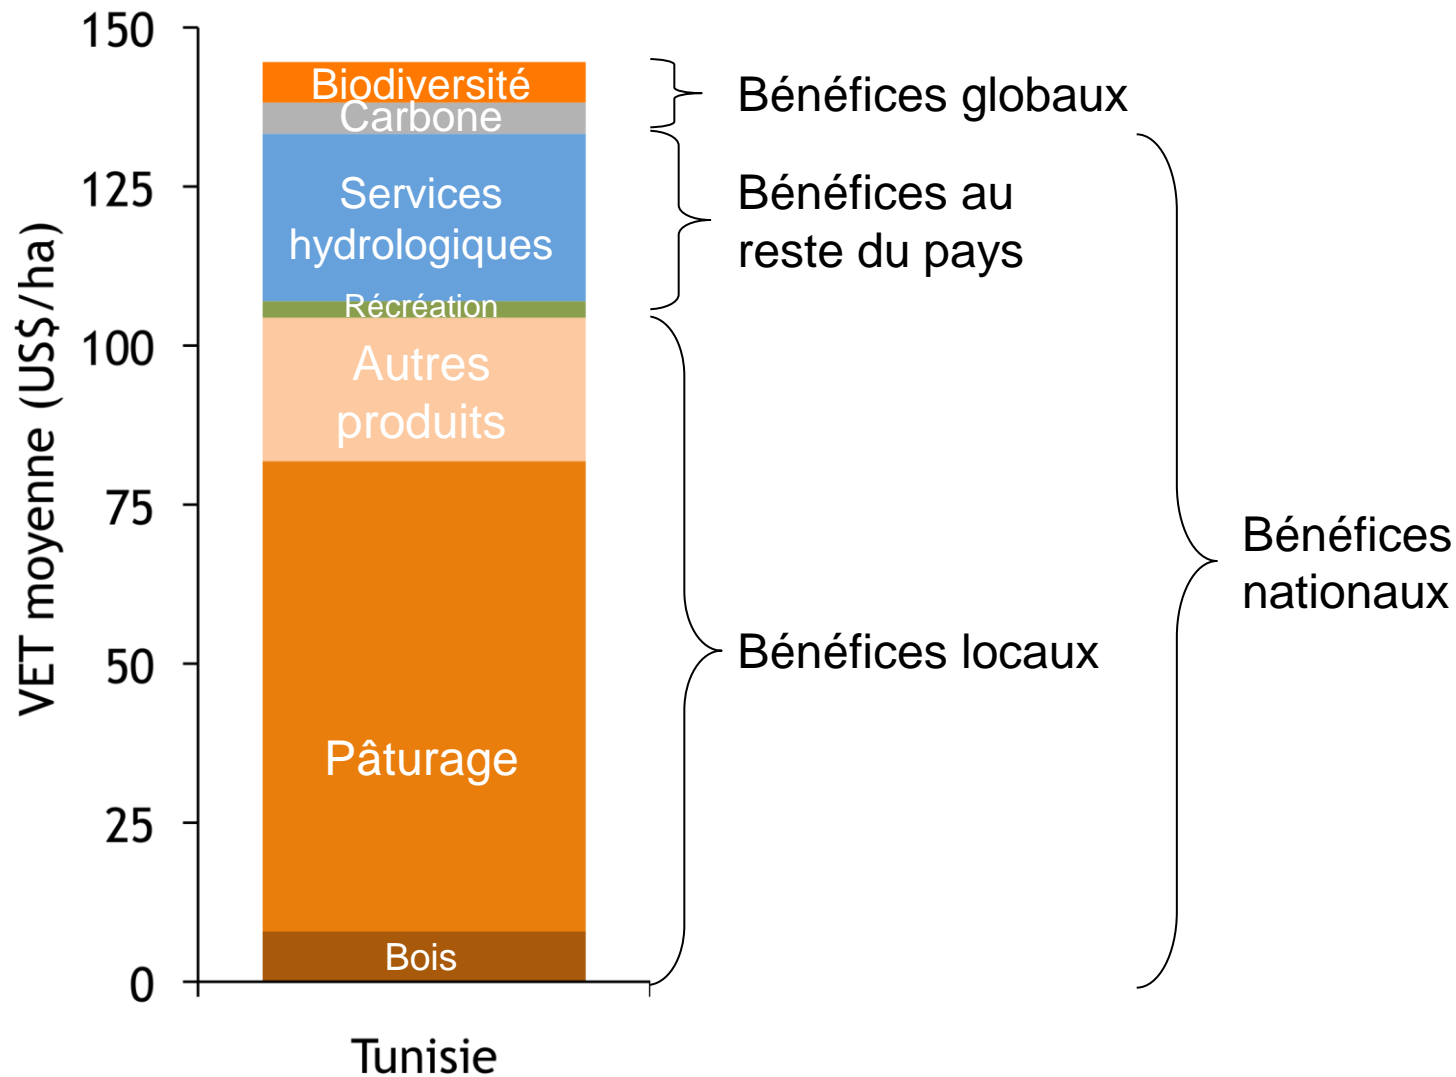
150
125
100
75
50
25
0
VET moyenne (US$/ha)

Biodiversité
Carbone
Services hydrologiques
Récréation
Autres produits
Pâturage
Bois

Tunisie

Bénéfices globaux
Bénéfices au reste du pays
Bénéfices locaux
Bénéfices nationaux